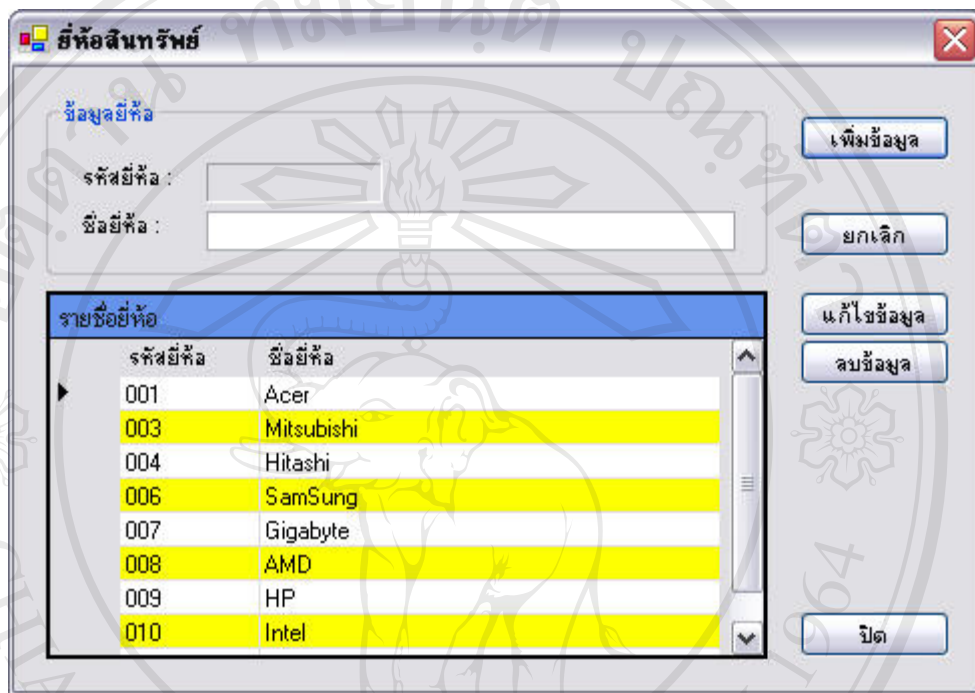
ยี่ห้อสินทรัพย์

ข้อมูลยี่ห้อ

รหัสยี่ห้อ :

ชื่อยี่ห้อ :

เพิ่มข้อมูล

ยกเลิก

รายชื่อยี่ห้อ

| รหัสยี่ห้อ | ชื่อยี่ห้อ |
|---|---|
| 001 | Acer |
| 003 | Mitsubishi |
| 004 | Hitashi |
| 006 | SamSung |
| 007 | Gigabyte |
| 008 | AMD |
| 009 | HP |
| 010 | Intel |

แก้ไขข้อมูล

ลบข้อมูล

ปิด